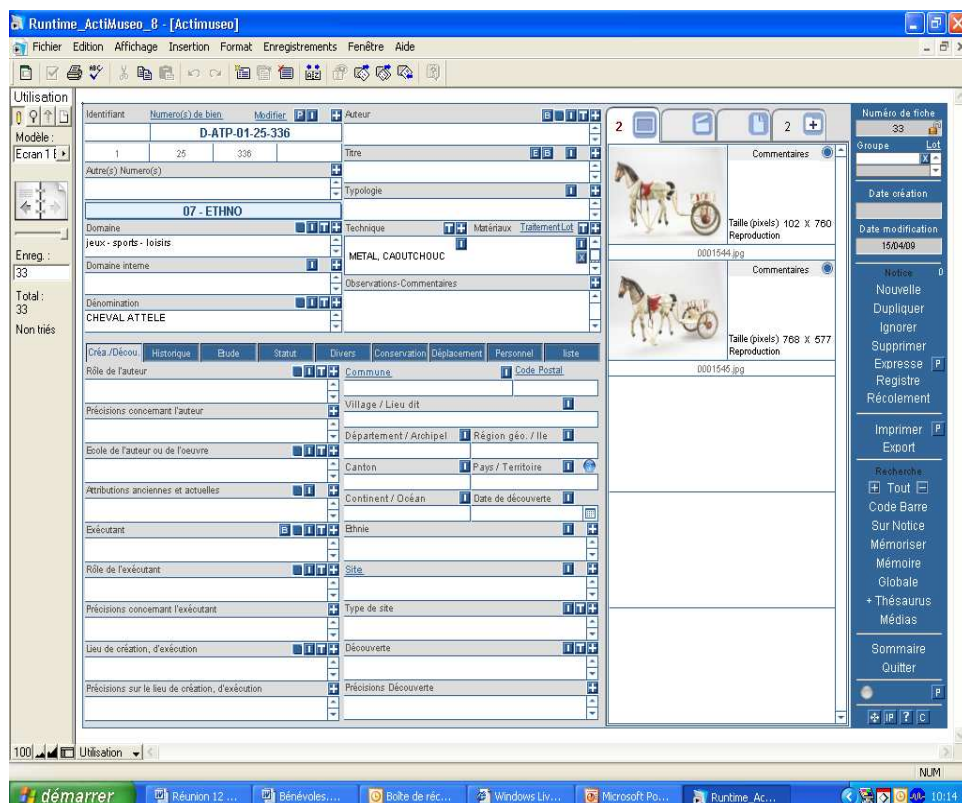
Runtime_ActiMuseo_8 - [Actimuseo]

Fichier Edition Affichage Insertion Format Enregistrements Fenêtre Aide

Utilisation

Modèle :

Ecran 1

Enreg. :

33

Total :

33

Non triés

Identifiant Numéro(s) de bien Modifier P I

D-ATP-01-25-336

| 1 | 25 | 336 |
|---|---|---|

Autre(s) Numéro(s)

07 - ETHNO

Domaine

jeux - sports - loisis

Domaine interne

Dénomination

CHEVAL ATTELE

Auteur

Titre

Typologie

Technique Matériaux Traitement Lot

METAL, CAOUTCHOUC

Observations-Commentaires

2 2

Commentaires

Taille (pixels) 102 X 760

Reproduction

0001544.jpg

Commentaires

Taille (pixels) 768 X 577

Reproduction

0001545.jpg

Numéro de fiche

33

Groupe Lot

Date création

Date modification

15/04/09

Notice 0

Nouvelle

Dupliquer

Ignorer

Supprimer

Expresse P

Registre

Récolement

Imprimer P

Export

Recherche

Tout

Code Barre

Sur Notice

Mémoriser

Mémoire

Globale

+ Thésaurus

Médias

Sommaire

Quitter

Créa./Décou. Historique Etude Statut Divers Conservation Déplacement Personnel liste

Rôle de l'auteur

Précisions concernant l'auteur

Ecole de l'auteur ou de l'oeuvre

Attributions anciennes et actuelles

Exécutant

Rôle de l'exécutant

Précisions concernant l'exécutant

Lieu de création, d'exécution

Précisions sur le lieu de création, d'exécution

Commune

Code Postal

Village / Lieu dit

Département / Archipel

Région géo. / Ile

Canton

Pays / Territoire

Continent / Océan

Date de découverte

Ethnie

Site

Type de site

Découverte

Précisions Découverte

100 Utilisation

NUM

démarrer Réunion 12 ... Bénévoles.... Boîte de réc... Windows Liv... Microsoft Po... Runtime_Ac... 10:14